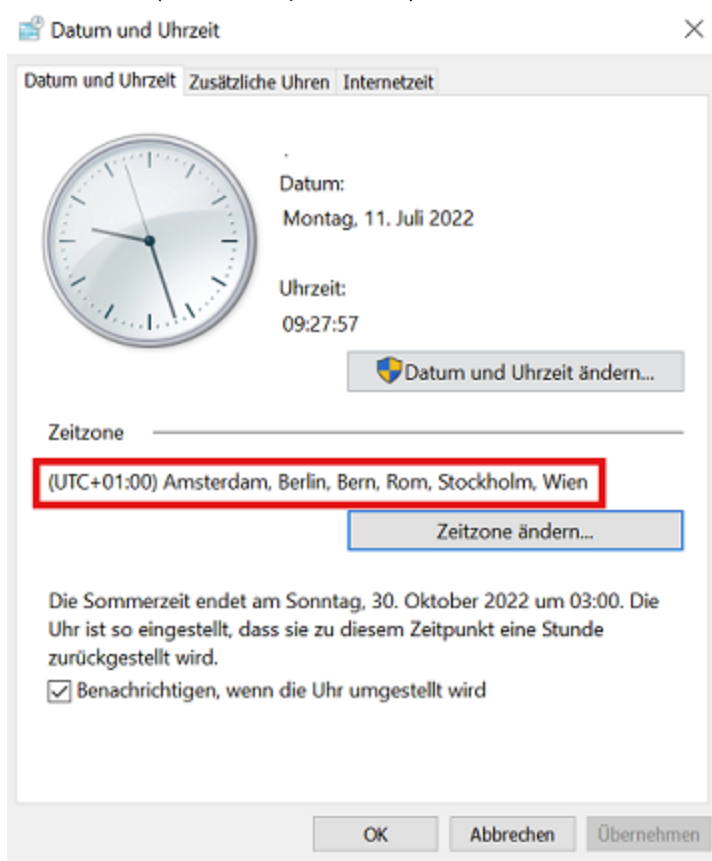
Datum und Uhrzeit

×

Datum und Uhrzeit | Zusätzliche Uhren | Internetzeit

Datum:
Montag, 11. Juli 2022

Uhrzeit:
09:27:57

Datum und Uhrzeit ändern...

Zeitzone

(UTC+01:00) Amsterdam, Berlin, Bern, Rom, Stockholm, Wien

Zeitzone ändern...

Die Sommerzeit endet am Sonntag, 30. Oktober 2022 um 03:00. Die Uhr ist so eingestellt, dass sie zu diesem Zeitpunkt eine Stunde zurückgestellt wird.

Benachrichtigen, wenn die Uhr umgestellt wird

OK | Abbrechen | Übernehmen